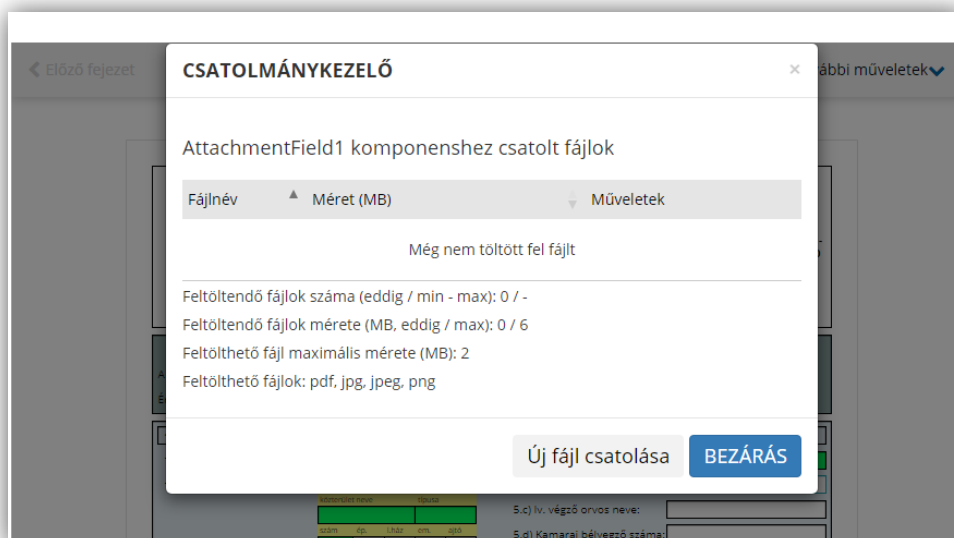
Előző fejezet

ábbi műveletek

CSATOLMÁNYKEZELŐ

×

AttachmentField1 komponenshez csatolt fájlok

| Fájlnév | Méret (MB) | Műveletek |
|---|---|---|
| Még nem töltött fel fájlt | | |

Feltöltendő fájlok száma (eddig / min - max): 0 / -

Feltöltendő fájlok mérete (MB, eddig / max): 0 / 6

Feltölthető fájl maximális mérete (MB): 2

Feltölthető fájlok: pdf, jpg, jpeg, png

Új fájl csatolása

BEZÁRÁS

közterület neve

típusa

szám ép. l.ház em. ajtó

5.c) lv. végző orvos neve:

5.d) Kamarai bélyegző száma: